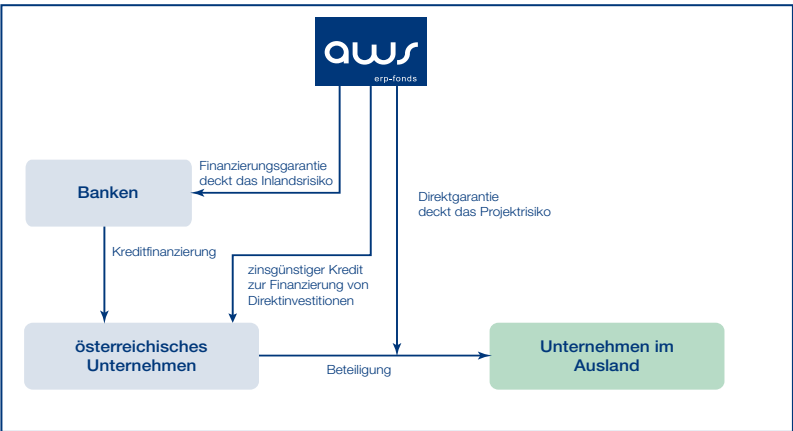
aws
erp-fonds

Finanzierungsgarantie deckt das Inlandsrisiko

Banken

Direktgarantie deckt das Projektrisiko

Kreditfinanzierung

zinsgünstiger Kredit zur Finanzierung von Direktinvestitionen

österreichisches Unternehmen

Beteiligung

Unternehmen im Ausland